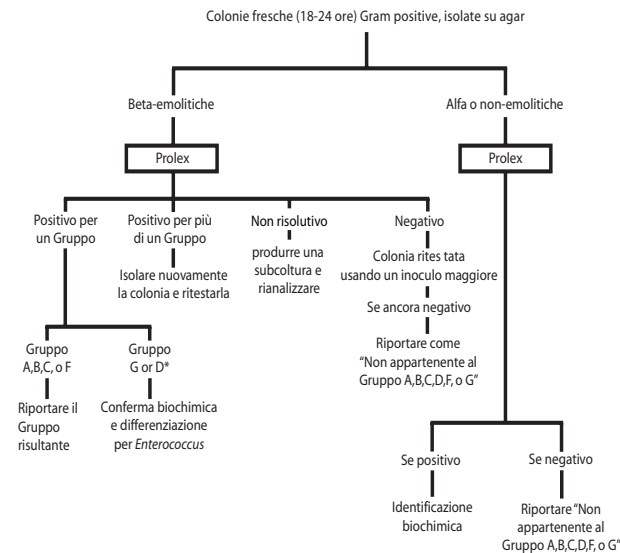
Colonie fresche (18-24 ore) Gram positive, isolate su agar

Beta-emolitiche

Prolex

Positivo per un Gruppo

Positivo per più di un Gruppo

Isolare nuovamente la colonia e ritestarla

Non risolutivo

produrre una subcoltura e rianalizzare

Negativo

Colonia rites tata usando un inoculo maggiore

Se ancora negativo

Riportare come "Non appartenente al Gruppo A,B,C,D,F, o G"

Gruppo A,B,C, o F

Riportare il Gruppo risultante

Gruppo G or D*

Conferma biochimica e differenziazione per *Enterococcus*

Alfa o non-emolitiche

Prolex

Se positivo

Identificazione biochimica

Se negativo

Riportare "Non appartenente al Gruppo A,B,C,D,F, o G"